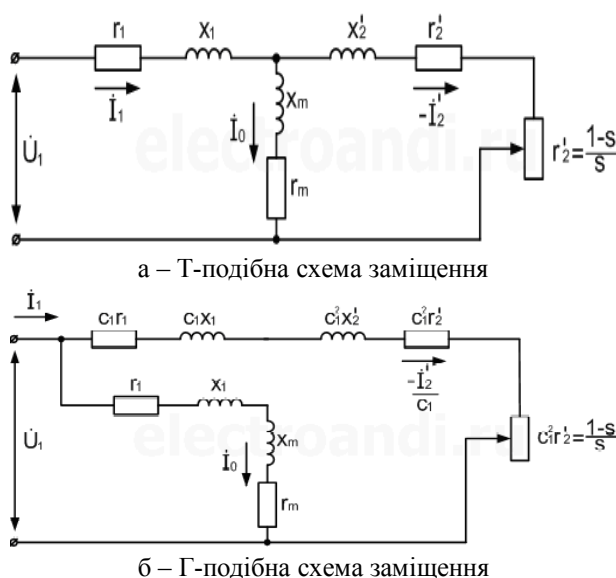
$r_1$ $x_1$ $x_2'$ $r_2'$

$\dot{I}_1$ $-\dot{I}_2'$

$\dot{I}_0$ $x_m$

$\dot{U}_1$

electroandi.ru

$r_m$

$r_2'\frac{1-s}{s}$

а – Т-подібна схема заміщення

$\dot{I}_1$

$c_1r_1$ $c_1x_1$ $c_1^2x_2'$ $c_1^2r_2'$

$\frac{-\dot{I}_2'}{c_1}$

$r_1$ $x_1$

$\dot{U}_1$

electroandi.ru

$x_m$

$\dot{I}_0$

$r_m$

$c_1^2r_2'\frac{1-s}{s}$

б – Г-подібна схема заміщення